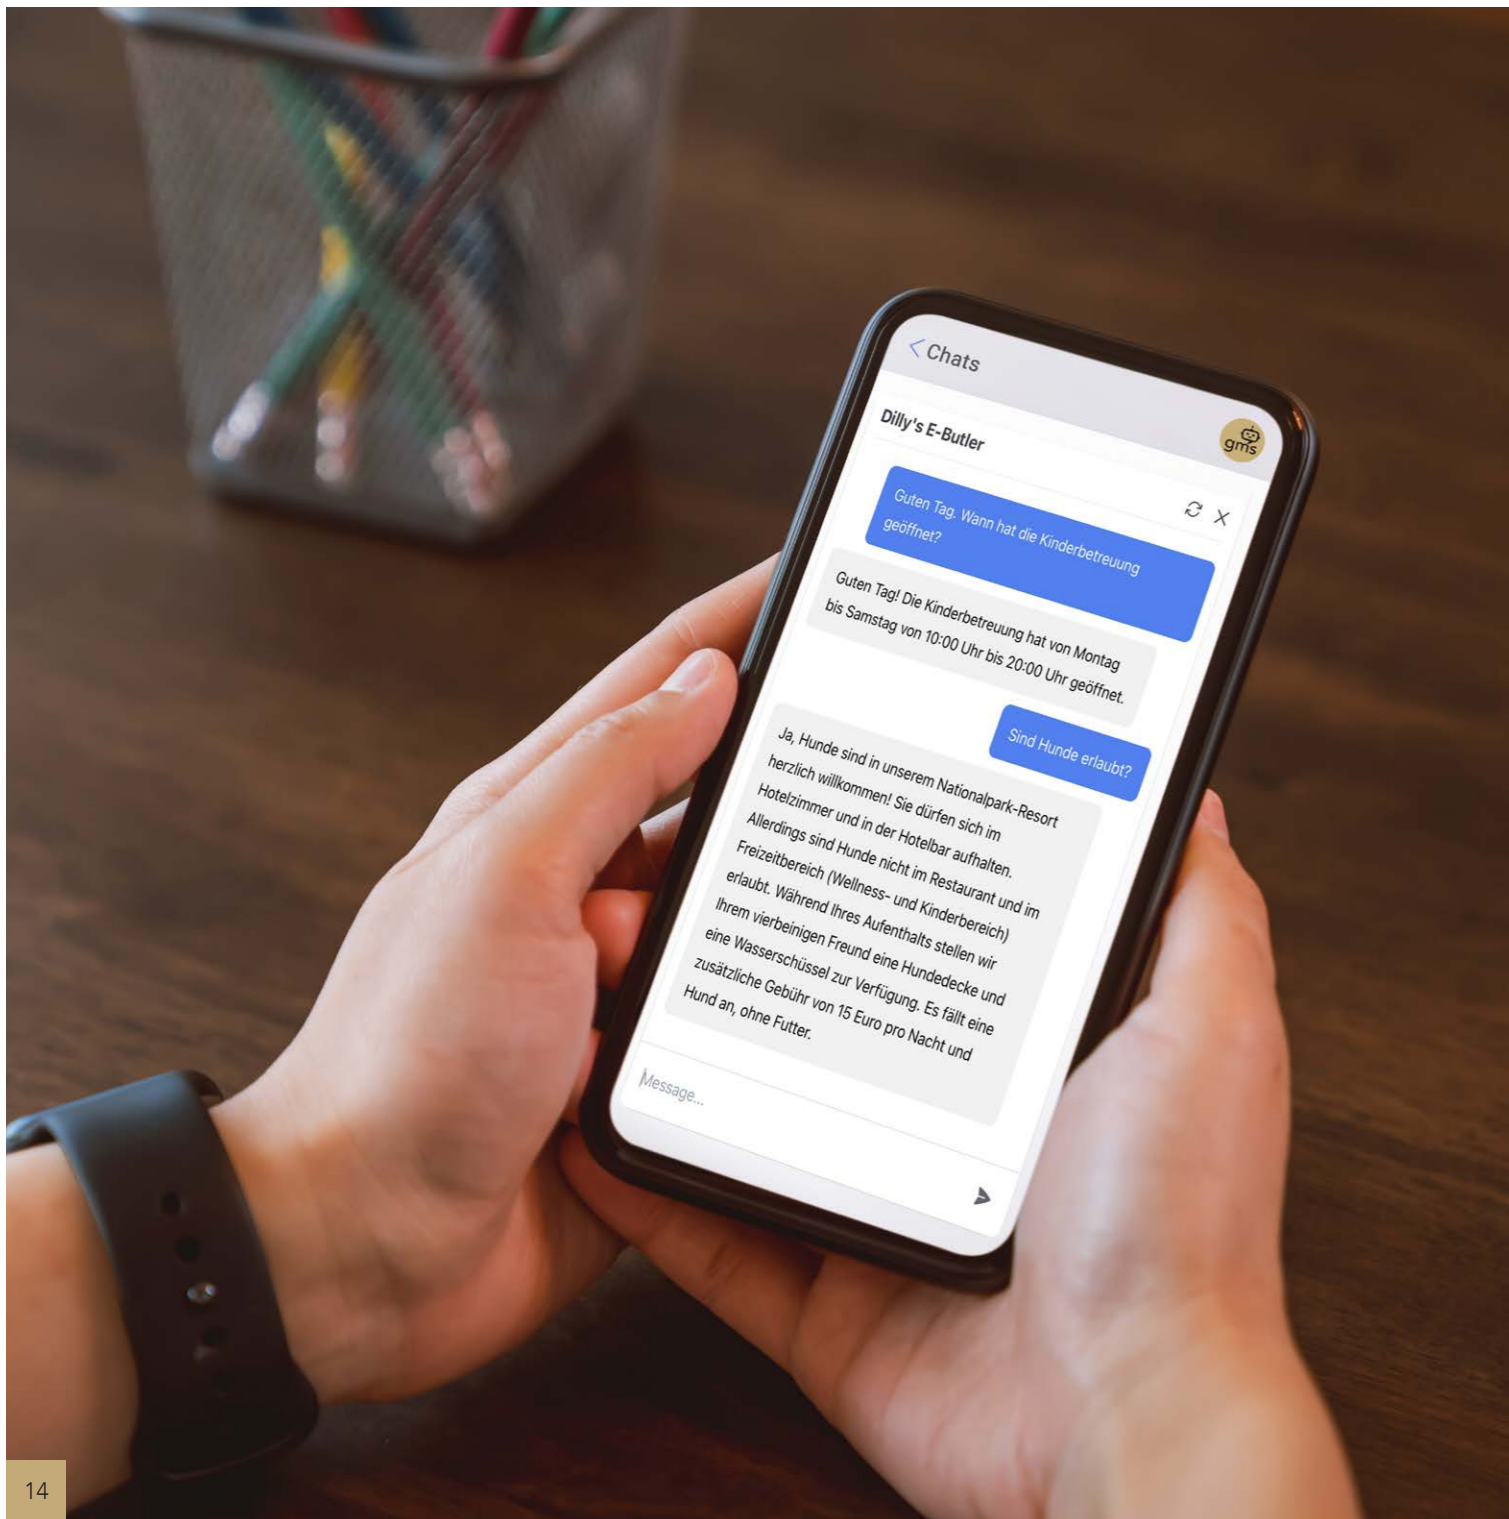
< Chats

Dilly's E-Butler

gms

Guten Tag. Wann hat die Kinderbetreuung geöffnet?

Guten Tag! Die Kinderbetreuung hat von Montag bis Samstag von 10:00 Uhr bis 20:00 Uhr geöffnet.

Sind Hunde erlaubt?

Ja, Hunde sind in unserem Nationalpark-Resort herzlich willkommen! Sie dürfen sich im Hotelzimmer und in der Hotelbar aufhalten. Allerdings sind Hunde nicht im Restaurant und im Freizeitbereich (Wellness- und Kinderbereich) erlaubt. Während Ihres Aufenthalts stellen wir Ihrem vierbeinigen Freund eine Hundedecke und eine Wasserschüssel zur Verfügung. Es fällt eine zusätzliche Gebühr von 15 Euro pro Nacht und Hund an, ohne Futter.

Message...

14